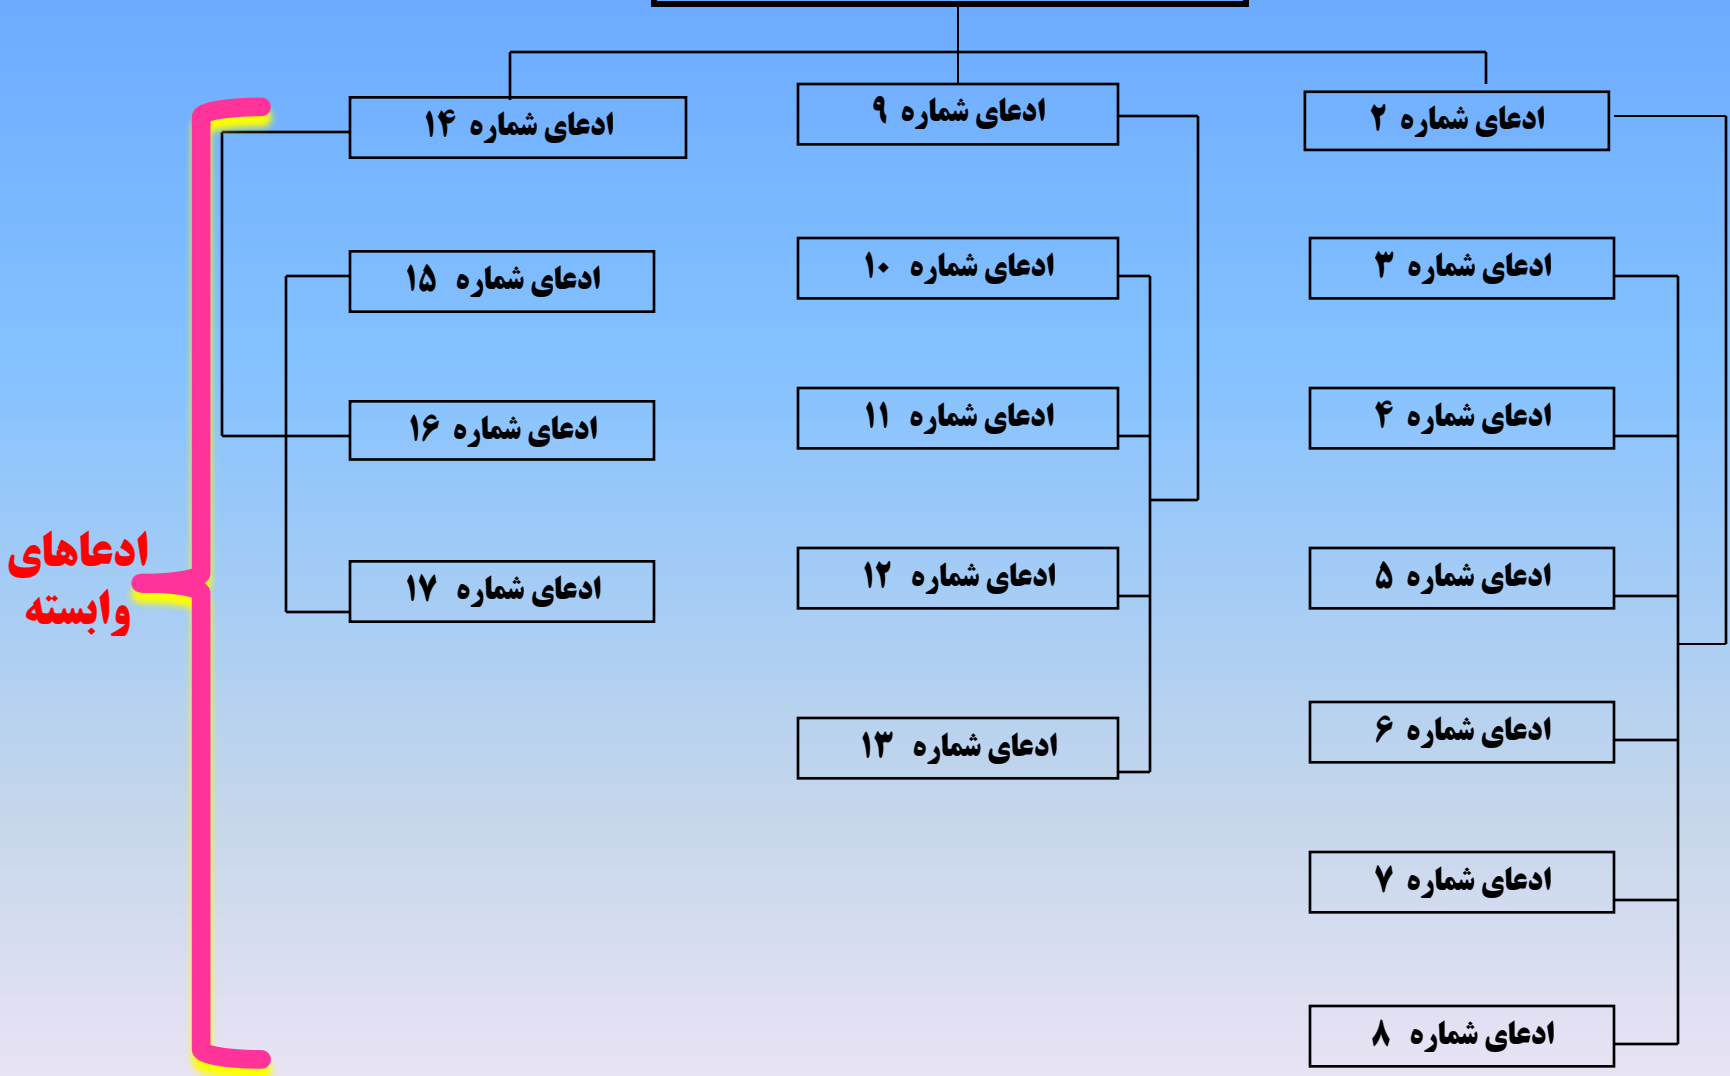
ادعای شماره ۲

ادعای شماره ۳

ادعای شماره ۴

ادعای شماره ۵

ادعای شماره ۶

ادعای شماره ۷

ادعای شماره ۸

ادعای شماره ۹

ادعای شماره ۱۰

ادعای شماره ۱۱

ادعای شماره ۱۲

ادعای شماره ۱۳

ادعای شماره ۱۴

ادعای شماره ۱۵

ادعای شماره ۱۶

ادعای شماره ۱۷

ادعاهای وابسته